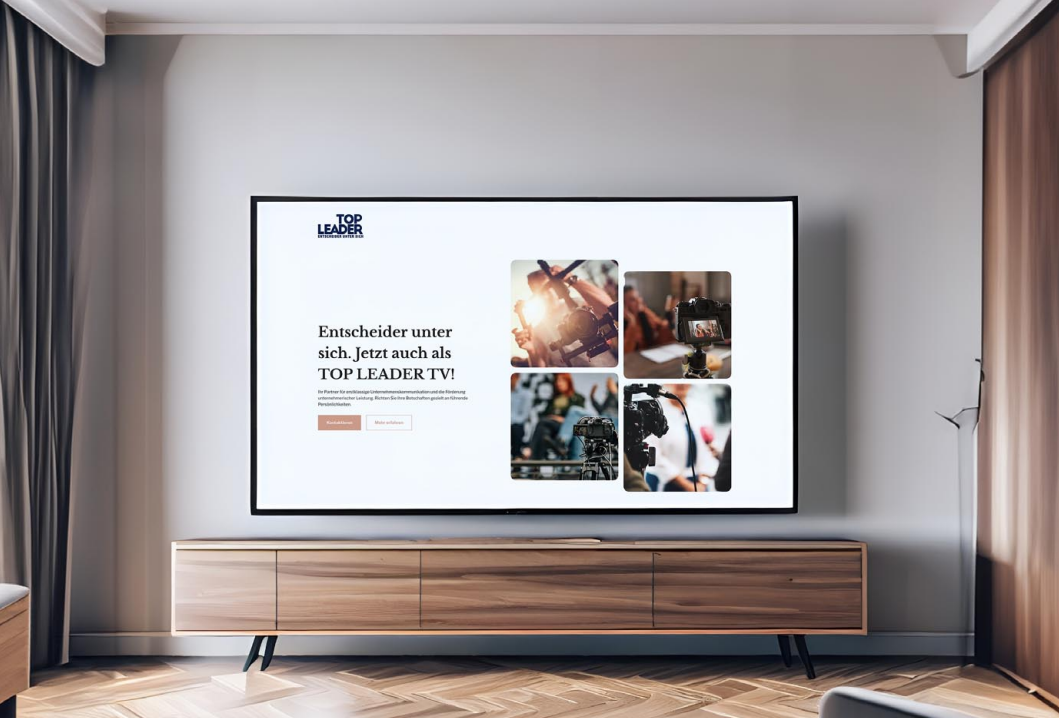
TOP LEADER
ENTSCHEIDER UNTER SICH

Entscheider unter sich. Jetzt auch als TOP LEADER TV!

Ihr Partner für erstklassige Unternehmenskommunikation und die Förderung unternehmerischer Leistung. Richten Sie Ihre Botschaften gezielt an führende Persönlichkeiten.

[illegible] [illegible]